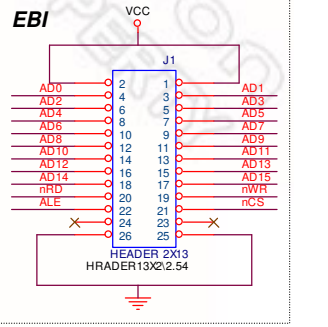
EBI

VCC

J1

| | | | | |
|---|---|---|---|---|
| | 2 | 1 | | |
| AD0 | 4 | 3 | AD1 | |
| AD2 | 6 | 5 | AD3 | |
| AD4 | 8 | 7 | AD5 | |
| AD6 | 10 | 9 | AD7 | |
| AD8 | 12 | 11 | AD9 | |
| AD10 | 14 | 13 | AD11 | |
| AD12 | 16 | 15 | AD13 | |
| AD14 | 18 | 17 | AD15 | |
| nRD | 20 | 19 | nWR | |
| ALE | 22 | 21 | nCS | |
| | 24 | 23 | | |
| | 26 | 25 | | |

HEADER 2X13
HRADER13X2\2.54